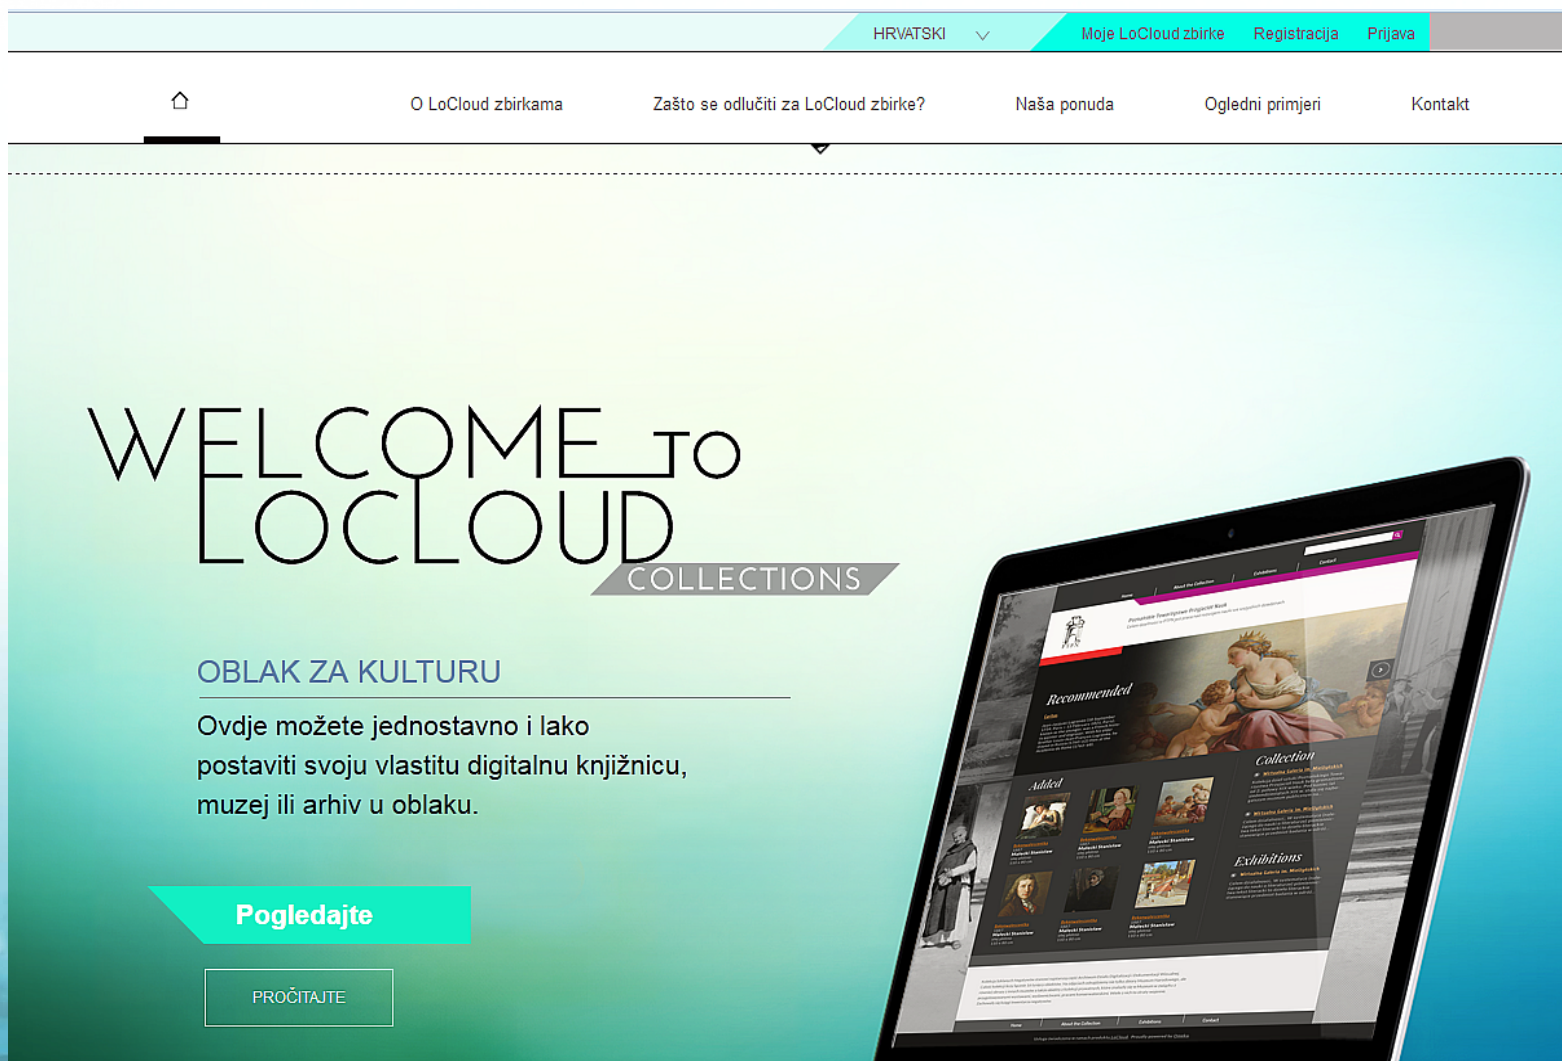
HRVATSKI Moje LoCloud zbirke Registracija Prijava

O LoCloud zbirkama Zašto se odlučiti za LoCloud zbirke? Naša ponuda Ogledni primjeri Kontakt

WELCOME TO LOCLOUD COLLECTIONS

OBLAK ZA KULTURU

Ovdje možete jednostavno i lako postaviti svoju vlastitu digitalnu knjižnicu, muzej ili arhiv u oblaku.

Pogledajte

PROČITAJTE

Home About the Collection Exhibitions Contact

Recommended

Added

Collection

Exhibitions